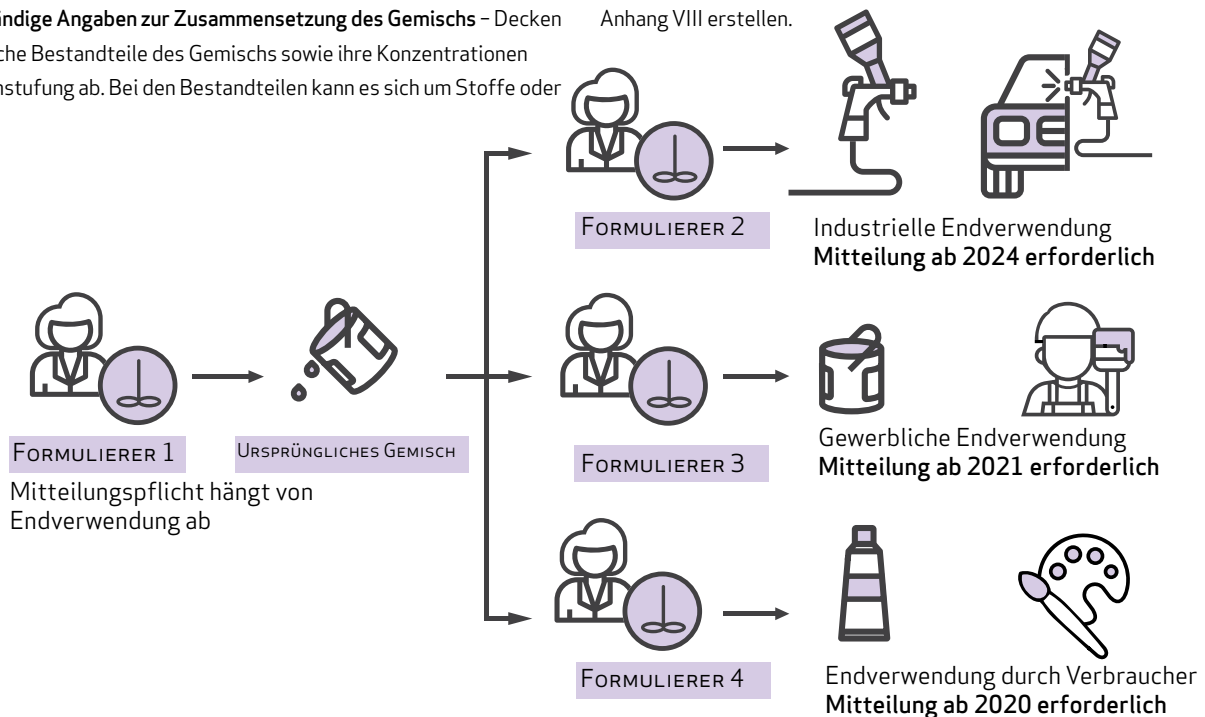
indige Angaben zur Zusammensetzung des Gemischs – Decken che Bestandteile des Gemischs sowie ihre Konzentrationen nstufung ab. Bei den Bestandteilen kann es sich um Stoffe oder

Anhang VIII erstellen.

Formulierer 2

Industrielle Endverwendung
Mitteilung ab 2024 erforderlich

Formulierer 1

Mitteilungspflicht hängt von Endverwendung ab

Ursprüngliches Gemisch

Formulierer 3

Gewerbliche Endverwendung
Mitteilung ab 2021 erforderlich

Formulierer 4

Endverwendung durch Verbraucher
Mitteilung ab 2020 erforderlich